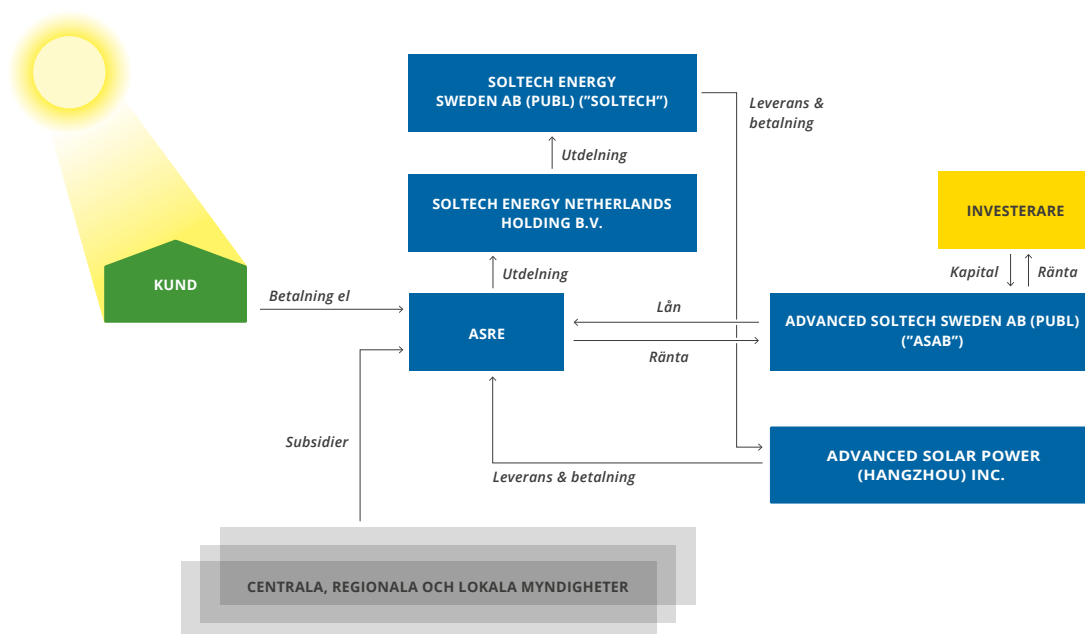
SOLTECH ENERGY SWEDEN AB (PUBL) (”SOLTECH”)

Leverans & betalning

Utdelning

SOLTECH ENERGY NETHERLANDS HOLDING B.V.

INVESTERARE

Utdelning

KUND

Betalning el

ASRE

Lån

Räntа

Kapital

Ränta

ADVANCED SOLTECH SWEDEN AB (PUBL) (”ASAB”)

Subsidier

ADVANCED SOLAR POWER (HANGZHOU) INC.

Leverans & betalning

CENTRALA, REGIONALA OCH LOKALA MYNDIGHETER